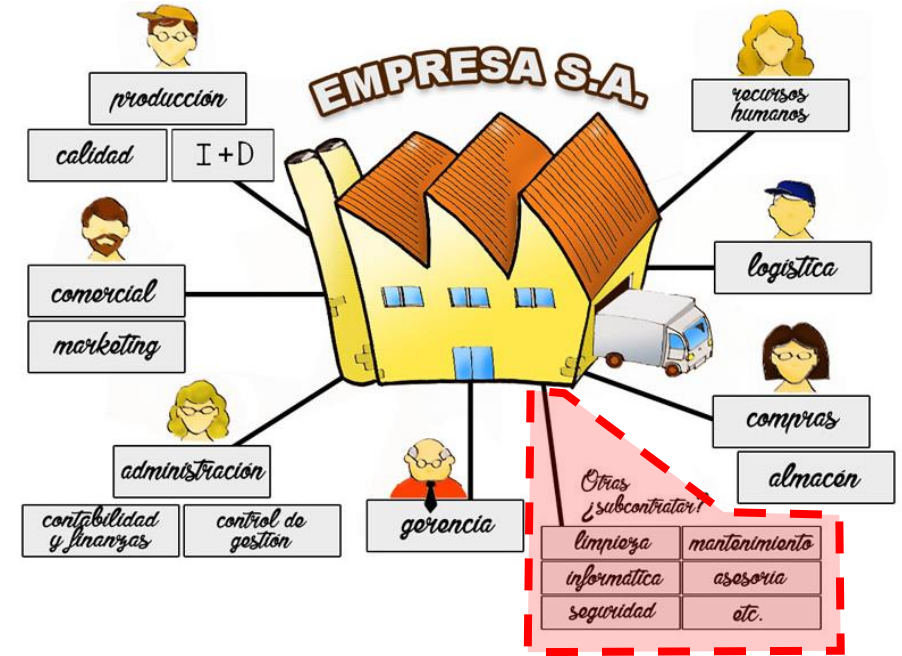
EMPRESA S.A.

producción

calidad

I+D

recursos humanos

logística

comercial

marketing

compras

almacén

administración

contabilidad y finanzas

control de gestión

gerencia

Otras ¿subcontratar?

limpieza

mantenimiento

informática

asesoría

seguridad

etc.